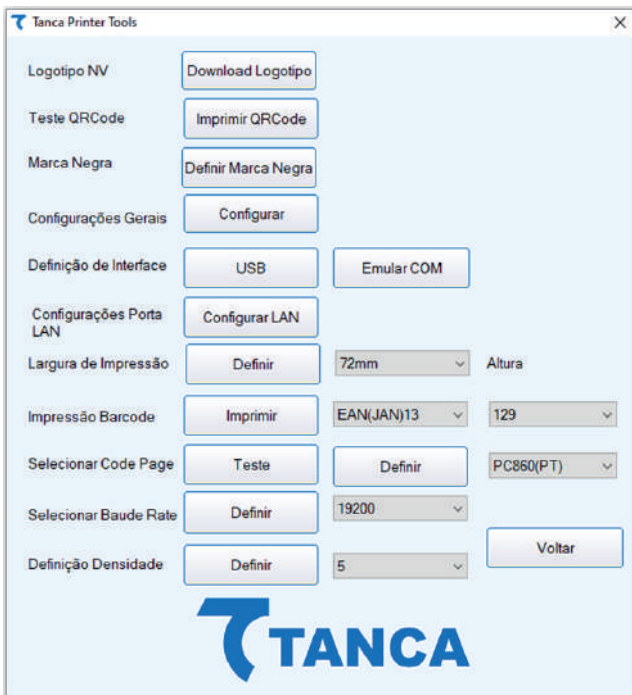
Tanca Printer Tools

×

Logotipo NV
Download Logotipo

Teste QRCode
Imprimir QRCode

Marca Negra
Definir Marca Negra

Configurações Gerais
Configurar

Definição de Interface
USB
Emular COM

Configurações Porta LAN
Configurar LAN

Largura de Impressão
Definir
72mm
Altura

Impressão Barcode
Imprimir
EAN(JAN)13
129

Selecionar Code Page
Teste
Definir
PC860(PT)

Selecionar Baude Rate
Definir
19200

Definição Densidade
Definir
5
Voltar

TANCA